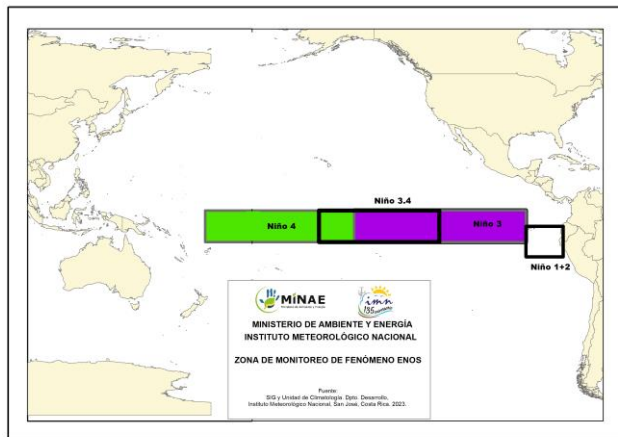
Niño 3.4

Niño 4

Niño 3

Niño 1+2

MINAE

imn

MINISTERIO DE AMBIENTE Y ENERGÍA
INSTITUTO METEOROLÓGICO NACIONAL

ZONA DE MONITOREO DE FENÓMENO ENOS

Fuente:
SIG y Unidad de Climatología. Dpto. Desarrollo,
Instituto Meteorológico Nacional, San José, Costa Rica, 2023.